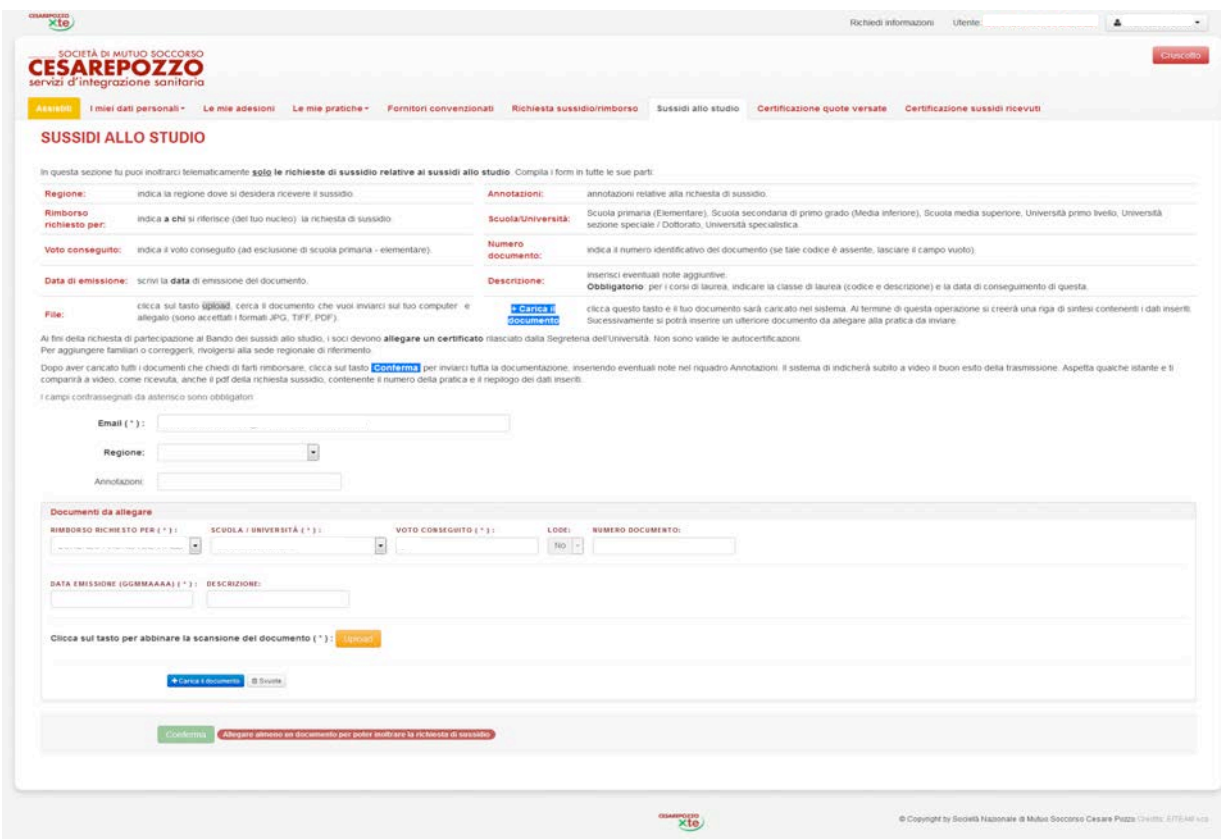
CESAREPOZZO xte

Richiedi informazioni Utente

SOCIETÀ DI MUTUO SOCCORSO
CESAREPOZZO
servizi d'integrazione sanitaria

Cruscotto

Assistiti | I miei dati personali | Le mie adesioni | Le mie pratiche | Fornitori convenzionati | Richiesta sussidio/rimborso | Sussidi allo studio | Certificazione quote versate | Certificazione sussidi ricevuti

SUSSIDI ALLO STUDIO

In questa sezione tu puoi inoltrarci telematicamente solo le richieste di sussidio relative ai sussidi allo studio. Compila i form in tutte le sue parti.

| | | | |
|---|---|---|---|
| Regione: | indica la regione dove si desidera ricevere il sussidio. | Annotazioni: | annotazioni relative alla richiesta di sussidio. |
| Rimborso richiesto per: | indica a chi si riferisce (del tuo nucleo) la richiesta di sussidio. | Scuola/Università: | Scuola primaria (Elementare), Scuola secondaria di primo grado (Media inferiore), Scuola media superiore, Università primo livello, Università sezione speciale / Dottorato, Università specialistica. |
| Voto conseguito: | indica il voto conseguito (ad esclusione di scuola primaria - elementare). | Numero documento: | indica il numero identificativo del documento (se tale codice è assente, lasciare il campo vuoto). |
| Data di emissione: | scrivi la data di emissione del documento. | Descrizione: | inserisci eventuali note aggiuntive. Obbligatorio: per i corsi di laurea, indicare la classe di laurea (codice e descrizione) e la data di conseguimento di questa. |
| File: | clicca sul tasto upload, cerca il documento che vuoi inviarci sul tuo computer e allegalo (sono accettati i formati JPG, TIFF, PDF). | + Carica il documento | clicca questo tasto e il tuo documento sarà caricato nel sistema. Al termine di questa operazione si creerà una riga di sintesi contenenti i dati inseriti. Sucessivamente si potrà inserire un ulteriore documento da allegare alla pratica da inviare. |

Ai fini della richiesta di partecipazione al Bando dei sussidi allo studio, i soci devono allegare un certificato rilasciato dalla Segreteria dell'Università. Non sono valide le autocertificazioni.
Per aggiungere familiari o correggerli, rivolgersi alla sede regionale di riferimento.

Dopo aver caricato tutti i documenti che chiedi di farti rimborsare, clicca sul tasto Conferma per inviarci tutta la documentazione, inserendo eventuali note nel riquadro Annotazioni. Il sistema di indicherà subito a video il buon esito della trasmissione. Aspetta qualche istante e ti comparirà a video, come ricevuta, anche il pdf della richiesta sussidio, contenente il numero della pratica e il riepilogo dei dati inseriti.

I campi contrassegnati da asterisco sono obbligatori

Email ( * ):

Regione:

Annotazioni:

Documenti da allegare

RIMBORSO RICHIESTO PER ( * ): SCUOLA / UNIVERSITÀ ( * ): VOTO CONSEGUITO ( * ): LODE: NUMERO DOCUMENTO:

No

DATA EMISSIONE (GGMMAAAA) ( * ): DESCRIZIONE:

Clicca sul tasto per abbinare la scansione del documento ( * ): Upload

+ Carica il documento Svuota

Conferma Allegare almeno un documento per poter inoltrare la richiesta di sussidio

CESAREPOZZO xte

© Copyright by Società Nazionale di Mutuo Soccorso Cesare Pozzo Credits: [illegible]